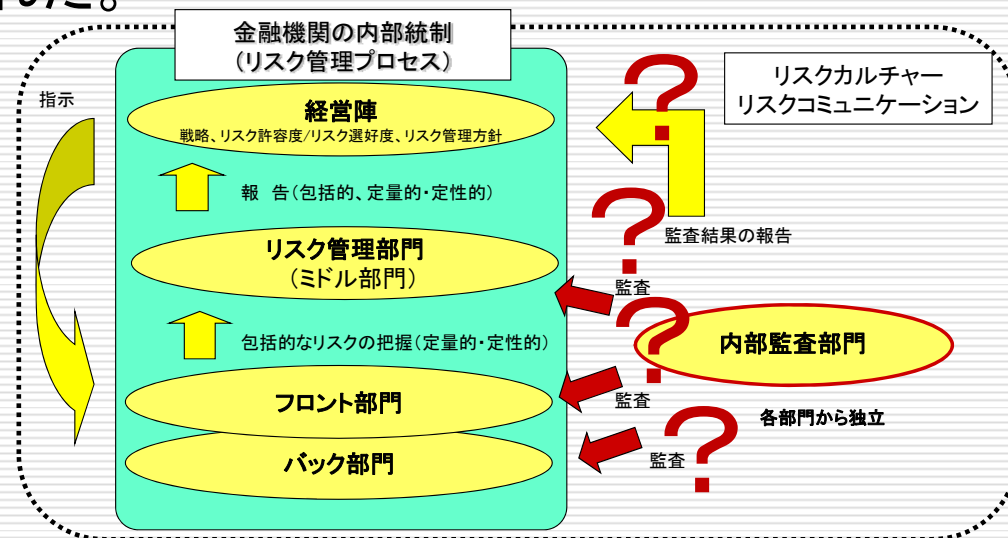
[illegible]

金融機関の内部統制
（リスク管理プロセス）

リスクカルチャー
リスクコミュニケーション

指示

経営陣
戦略、リスク許容度/リスク選好度、リスク管理方針

報　告（包括的、定量的・定性的）

監査結果の報告

リスク管理部門
（ミドル部門）

監査

包括的なリスクの把握（定量的・定性的）

内部監査部門

フロント部門

監査

各部門から独立

バック部門

監査